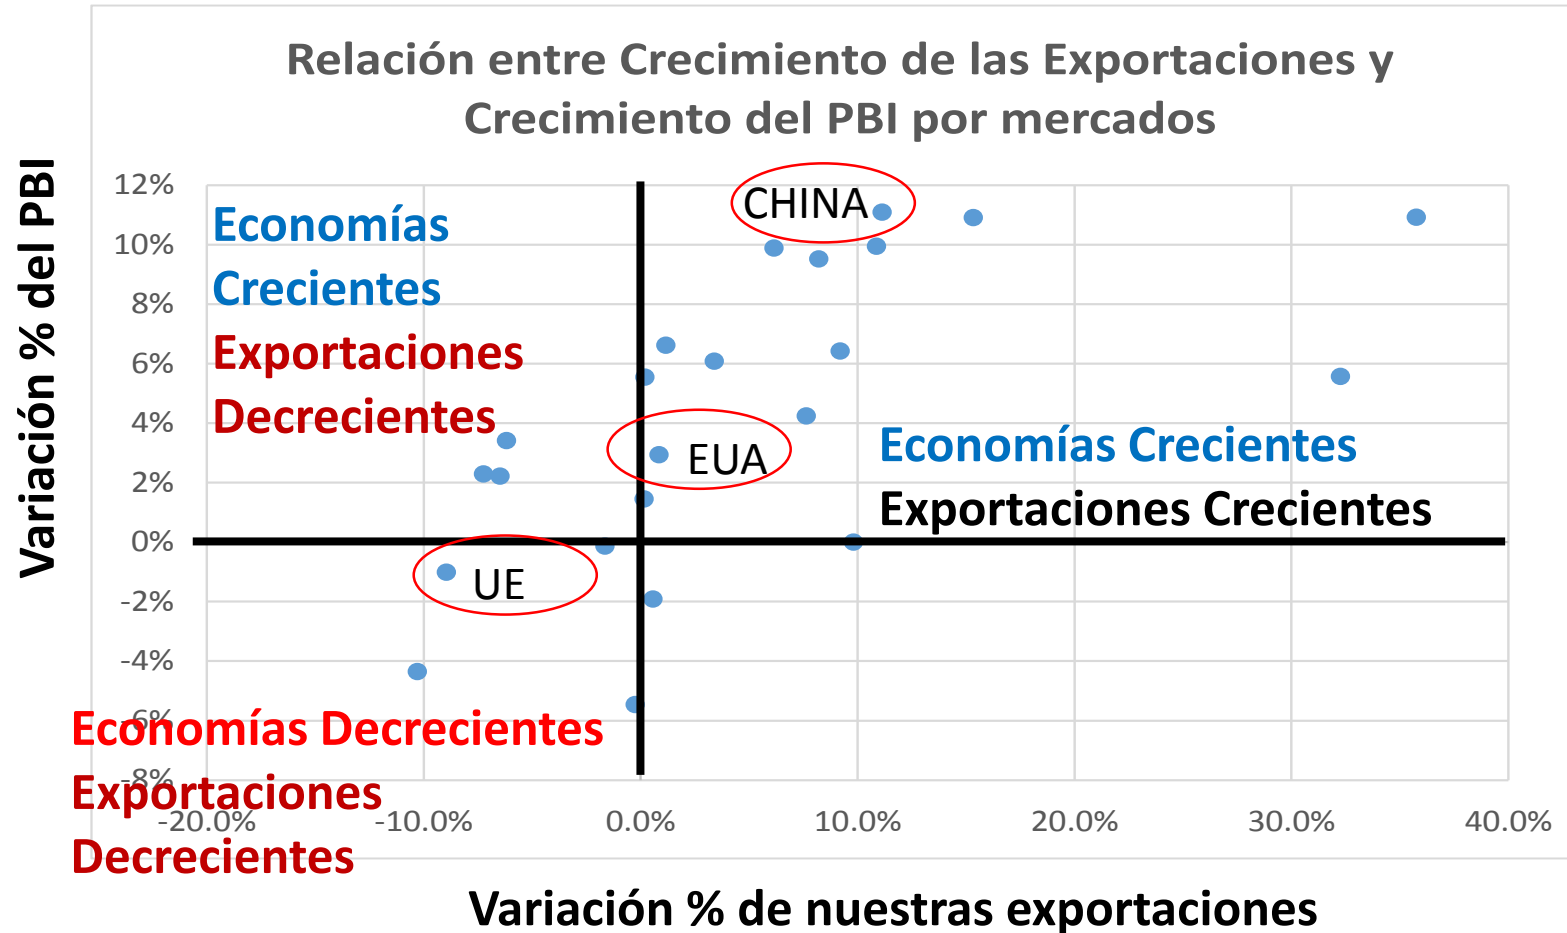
Relación entre Crecimiento de las Exportaciones y Crecimiento del PBI por mercados

Variación % del PBI

12%
10%
8%
6%
4%
2%
0%
-2%
-4%
-6%
-8%

Economías Crecientes
Exportaciones Decrecientes

CHINA

EUA

UE

Economías Crecientes
Exportaciones Crecientes

Economías Decrecientes
Exportaciones Decrecientes

-20.0%
-10.0%
0.0%
10.0%
20.0%
30.0%
40.0%

Variación % de nuestras exportaciones